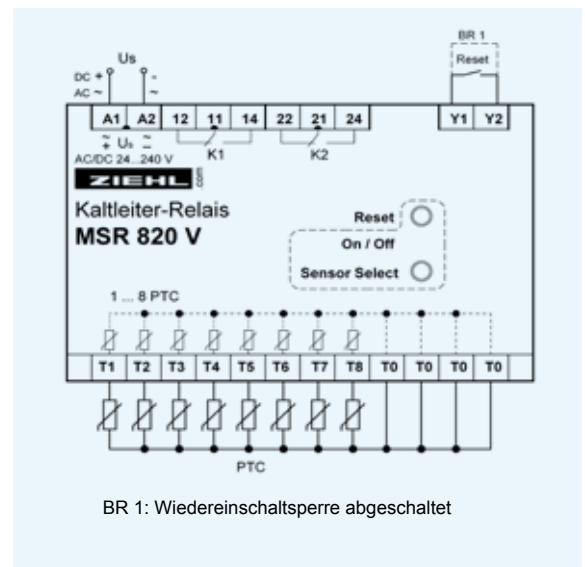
Us

DC +
AC ~

-
~

BR 1

Reset

A1 A2 12 11 14 22 21 24 Y1 Y2

$\mp$ Us $\mp$

AC/DC 24...240 V

K1

K2

ZIEHL

.com

Kaltleiter-Relais

MSR 820 V

Reset

On / Off

Sensor Select

1 ... 8 PTC

T1 T2 T3 T4 T5 T6 T7 T8 T0 T0 T0 T0

PTC

BR 1: Wiedereinschaltsperre abgeschaltet